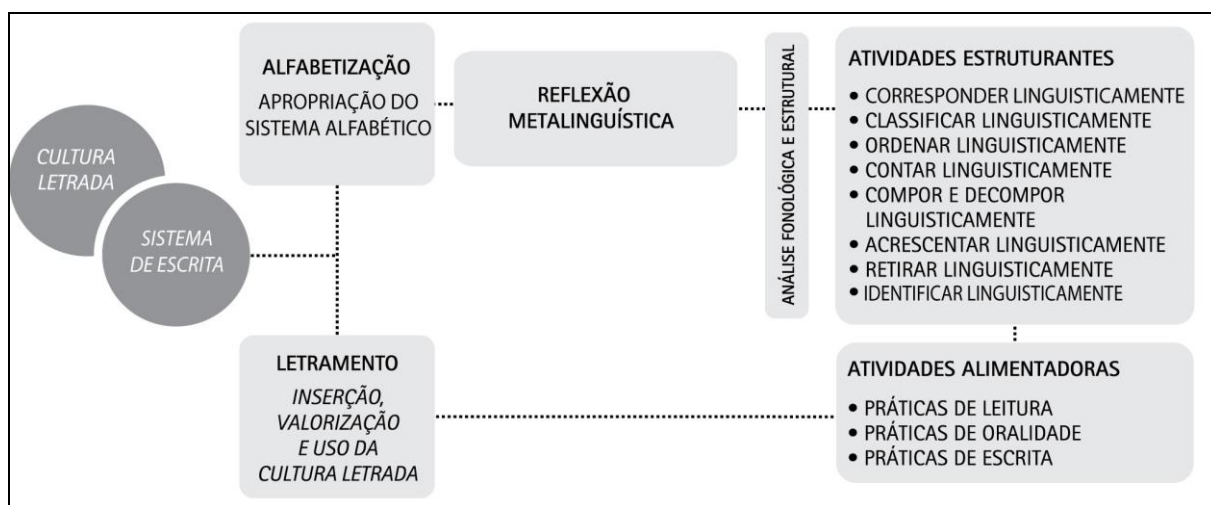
CULTURA LETRADA

SISTEMA DE ESCRITA

ALFABETIZAÇÃO
APROPRIAÇÃO DO SISTEMA ALFABÉTICO

REFLEXÃO METALINGUÍSTICA

ANÁLISE FONOLÓGICA E ESTRUTURAL

ATIVIDADES ESTRUTURANTES
• CORRESPONDER LINGUISTICAMENTE
• CLASSIFICAR LINGUISTICAMENTE
• ORDENAR LINGUISTICAMENTE
• CONTAR LINGUISTICAMENTE
• COMPOR E DECOMPOR LINGUISTICAMENTE
• ACRESCENTAR LINGUISTICAMENTE
• RETIRAR LINGUISTICAMENTE
• IDENTIFICAR LINGUISTICAMENTE

LETRAMENTO
INSERÇÃO, VALORIZAÇÃO E USO DA CULTURA LETRADA

ATIVIDADES ALIMENTADORAS
• PRÁTICAS DE LEITURA
• PRÁTICAS DE ORALIDADE
• PRÁTICAS DE ESCRITA